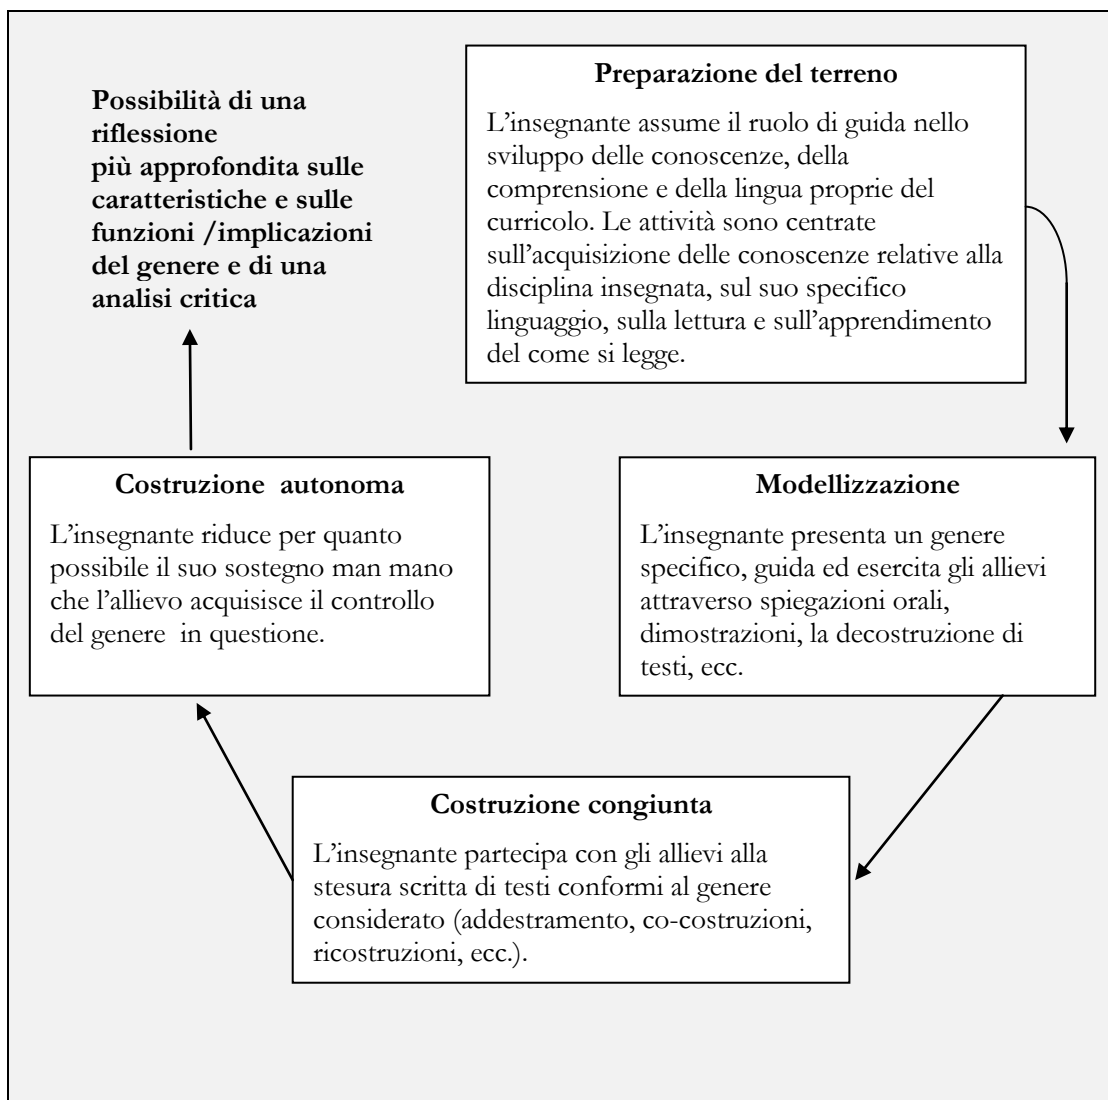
Preparazione del terreno

L'insegnante assume il ruolo di guida nello sviluppo delle conoscenze, della comprensione e della lingua proprie del curricolo. Le attività sono centrate sull'acquisizione delle conoscenze relative alla disciplina insegnata, sul suo specifico linguaggio, sulla lettura e sull'apprendimento del come si legge.

Modellizzazione

L'insegnante presenta un genere specifico, guida ed esercita gli allievi attraverso spiegazioni orali, dimostrazioni, la decostruzione di testi, ecc.

Costruzione congiunta

L'insegnante partecipa con gli allievi alla stesura scritta di testi conformi al genere considerato (addestramento, co-costruzioni, ricostruzioni, ecc.).

Costruzione autonoma

L'insegnante riduce per quanto possibile il suo sostegno man mano che l'allievo acquisisce il controllo del genere in questione.

Possibilità di una riflessione più approfondita sulle caratteristiche e sulle funzioni /implicazioni del genere e di una analisi critica